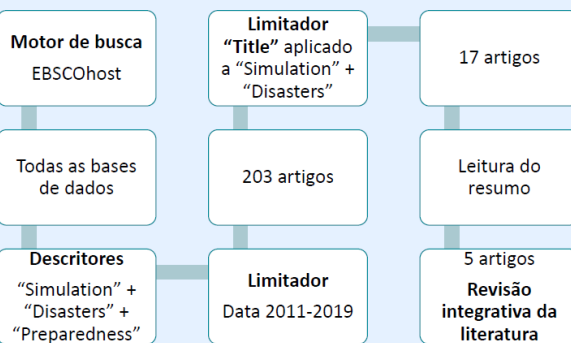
Motor de busca
EBSCOhost

Todas as bases de dados

Descritores
"Simulation" + "Disasters" + "Preparedness"

Limitador
Data 2011-2019

203 artigos

Limitador "Title" aplicado a "Simulation" + "Disasters"

17 artigos

Leitura do resumo

5 artigos
Revisão integrativa da literatura